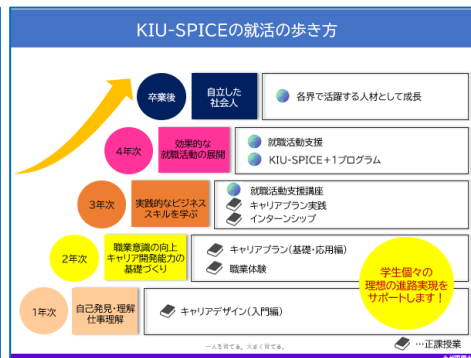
KIU-SPICEの就活の歩き方

卒業後
自立した社会人
各界で活躍する人材として成長

4年次
効果的な就職活動の展開
就職活動支援
KIU-SPICE＋1プログラム

3年次
実践的なビジネススキルを学ぶ
就職活動支援講座
キャリアプラン実践
インターンシップ

2年次
職業意識の向上
キャリア開発能力の基礎づくり
キャリアプラン（基礎・応用編）
職業体験

学生個々の理想の進路実現をサポートします！

1年次
自己発見・理解
仕事理解
キャリアデザイン（入門編）

…正課授業

一人を育てる。大きく育てる。